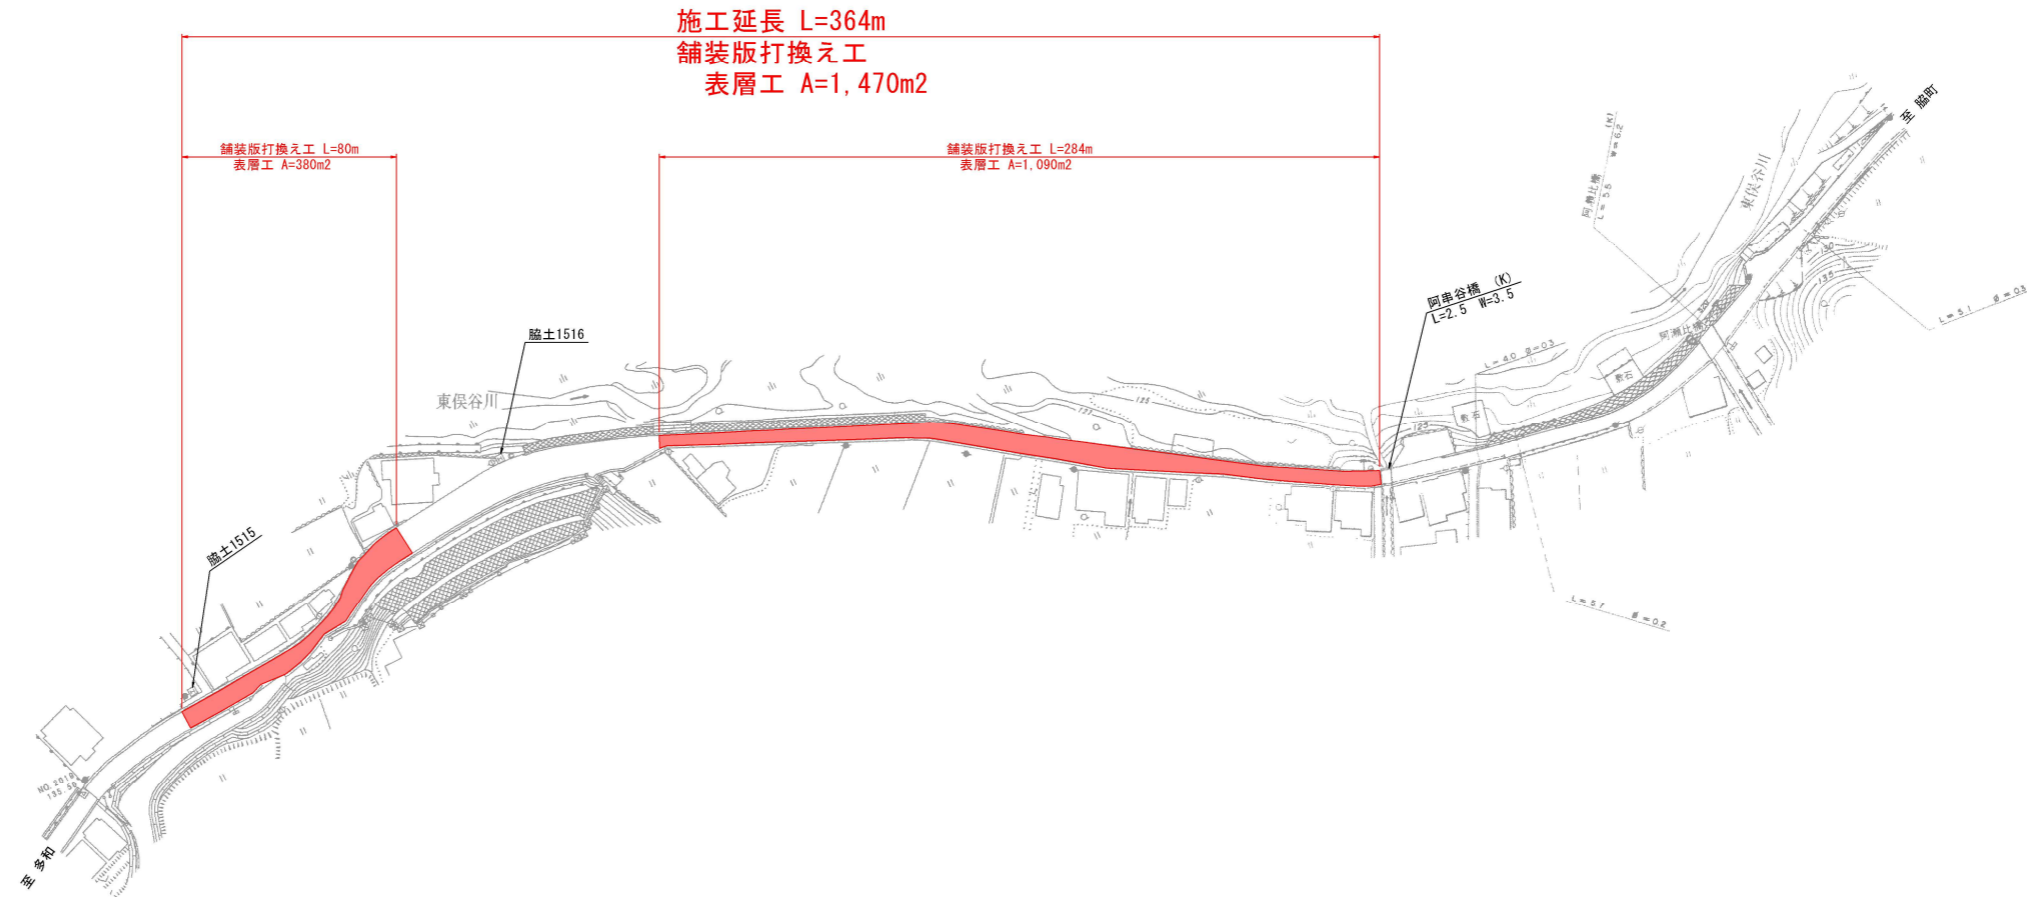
施工延長 L=364m
舗装版打換え工
表層工 A=1,470m2

舗装版打換え工 L=80m
表層工 A=380m2

舗装版打換え工 L=284m
表層工 A=1,090m2

脇土1516

東俣谷川

脇土1515

阿串谷橋 (K)
L=2.5 W=3.5

東俣谷川

阿瀬比橋
L=5.5

W=6.2

阿瀬比橋

敷石

敷石

L=40 θ=0.3

L=51 θ=0.3

L=51 θ=0.2

至 脇町

至 多和

NO.2018
135.59